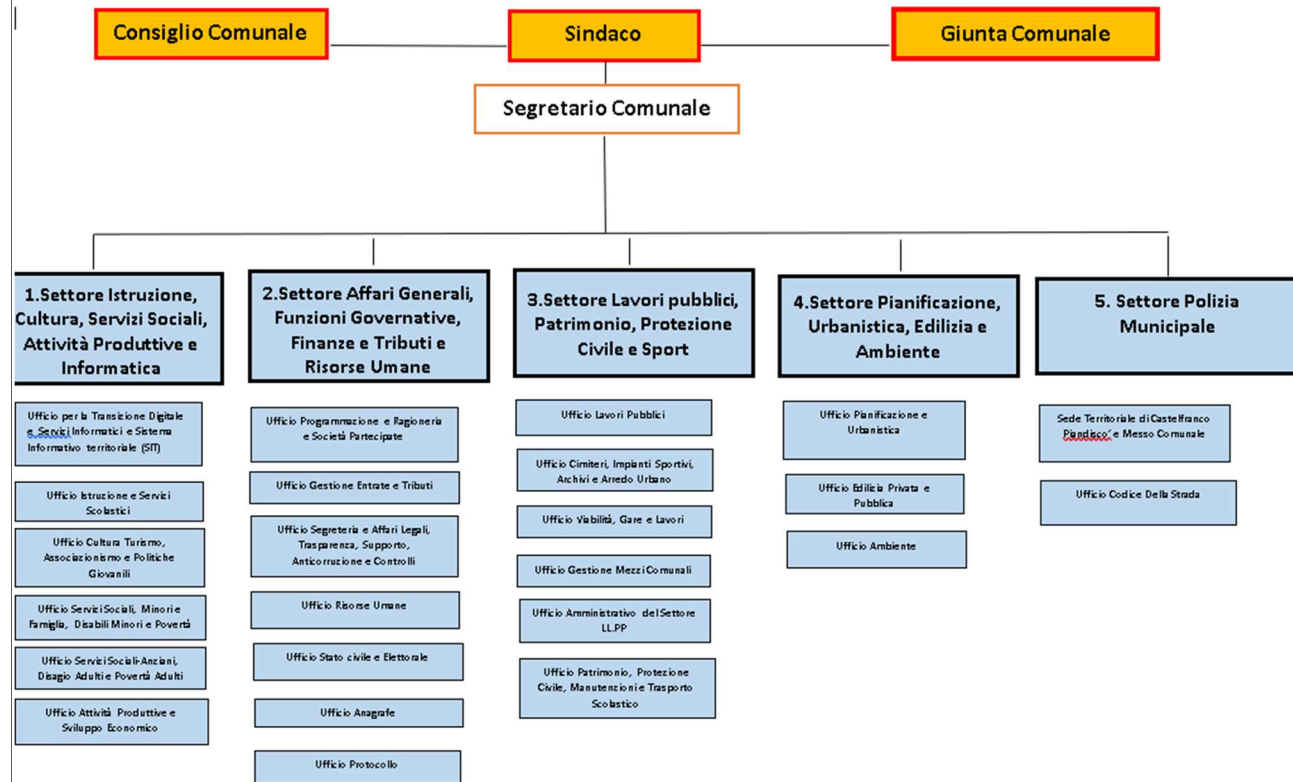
Consiglio Comunale

Sindaco

Giunta Comunale

Segretario Comunale

1.Settore Istruzione, Cultura, Servizi Sociali, Attività Produttive e Informatica

Ufficio per la Transizione Digitale e Servizi Informatici e Sistema Informativo territoriale (SIT)

Ufficio Istruzione e Servizi Scolastici

Ufficio Cultura Turismo, Associazionismo e Politiche Giovanili

Ufficio Servizi Sociali, Minori e Famiglia, Disabili Minori e Povertà

Ufficio Servizi Sociali-Anziani, Disagio Adulti e Povertà Adulti

Ufficio Attività Produttive e Sviluppo Economico

2.Settore Affari Generali, Funzioni Governative, Finanze e Tributi e Risorse Umane

Ufficio Programmazione e Ragioneria e Società Partecipate

Ufficio Gestione Entrate e Tributi

Ufficio Segreteria e Affari Legali, Trasparenza, Supporto, Anticorruzione e Controlli

Ufficio Risorse Umane

Ufficio Stato civile e Elettorale

Ufficio Anagrafe

Ufficio Protocollo

3.Settore Lavori pubblici, Patrimonio, Protezione Civile e Sport

Ufficio Lavori Pubblici

Ufficio Cimiteri, Impianti Sportivi, Archivi e Arredo Urbano

Ufficio Viabilità, Gare e Lavori

Ufficio Gestione Mezzi Comunali

Ufficio Amministrativo del Settore LL.PP

Ufficio Patrimonio, Protezione Civile, Manutenzioni e Trasporto Scolastico

4.Settore Pianificazione, Urbanistica, Edilizia e Ambiente

Ufficio Pianificazione e Urbanistica

Ufficio Edilizia Privata e Pubblica

Ufficio Ambiente

5. Settore Polizia Municipale

Sede Territoriale di Castelfranco Piandiscò e Messo Comunale

Ufficio Codice Della Strada